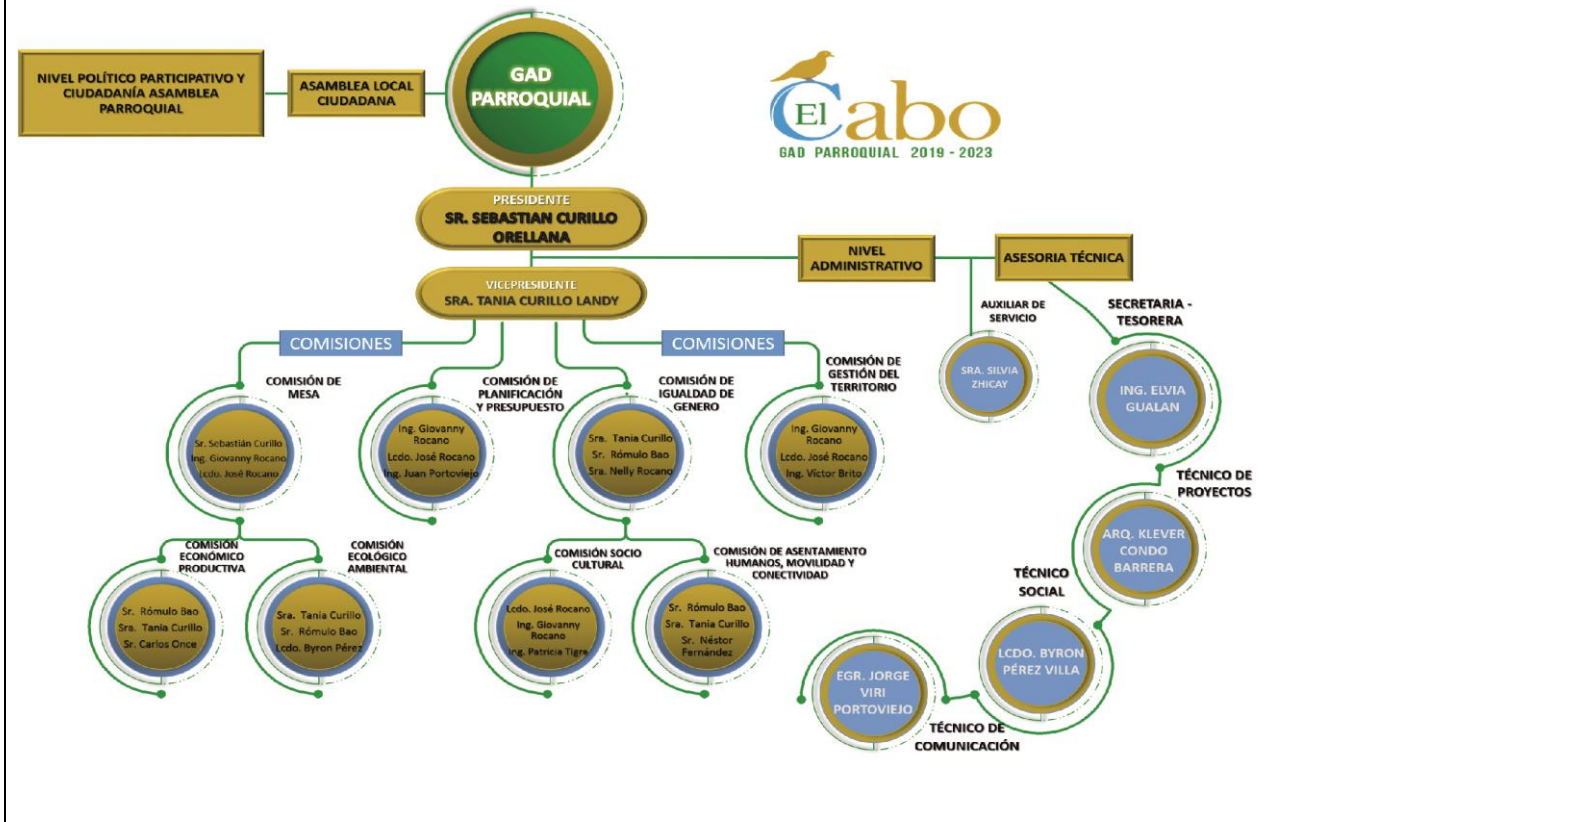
NIVEL POLÍTICO PARTICIPATIVO Y CIUDADANÍA ASAMBLEA PARROQUIAL

ASAMBLEA LOCAL CIUDADANA

GAD PARROQUIAL

El Cabo
GAD PARROQUIAL 2019 - 2023

PRESIDENTE
SR. SEBASTIAN CURILLO ORELLANA

VICEPRESIDENTE
SRA. TANIA CURILLO LANDY

NIVEL ADMINISTRATIVO

ASESORIA TÉCNICA

AUXILIAR DE SERVICIO

SRA. SILVIA ZHICAY

SECRETARIA - TESORERA

ING. ELVIA GUALAN

TÉCNICO DE PROYECTOS

ARQ. KLEVER CONDO BARRERA

TÉCNICO SOCIAL

LCDO. BYRON PÉREZ VILLA

EGR. JORGE VIRI PORTOVIEJO

TÉCNICO DE COMUNICACIÓN

COMISIONES

COMISIONES

COMISIÓN DE MESA

Sr. Sebastián Curillo
Ing. Giovanny Rocano
Lcdo. José Rocano

COMISIÓN DE PLANIFICACIÓN Y PRESUPUESTO

Ing. Giovanny Rocano
Lcdo. José Rocano
Ing. Juan Portoviejo

COMISIÓN DE IGUALDAD DE GENERO

Sra. Tania Curillo
Sr. Rómulo Bao
Sra. Nelly Rocano

COMISIÓN DE GESTIÓN DEL TERRITORIO

Ing. Giovanny Rocano
Lcdo. José Rocano
Ing. Víctor Brito

COMISIÓN ECONÓMICO PRODUCTIVA

Sr. Rómulo Bao
Sra. Tania Curillo
Sr. Carlos Once

COMISIÓN ECOLÓGICO AMBIENTAL

Sra. Tania Curillo
Sr. Rómulo Bao
Lcdo. Byron Pérez

COMISIÓN SOCIO CULTURAL

Lcdo. José Rocano
Ing. Giovanny Rocano
Ing. Patricia Tigre

COMISIÓN DE ASENTAMIENTO HUMANOS, MOVILIDAD Y CONECTIVIDAD

Sr. Rómulo Bao
Sra. Tania Curillo
Sr. Néstor Fernández